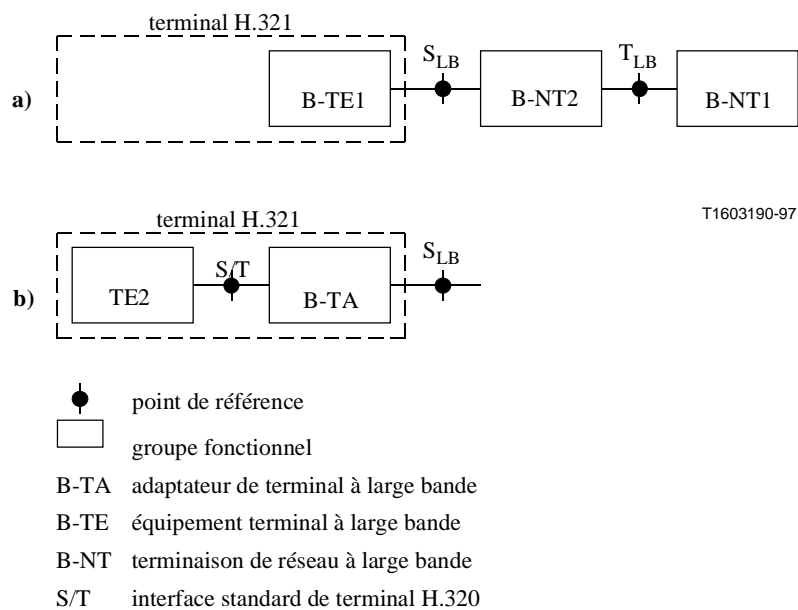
terminal H.321

a)

B-TE1

$S_{LB}$

B-NT2

$T_{LB}$

B-NT1

T1603190-97

terminal H.321

b)

TE2

S/T

B-TA

$S_{LB}$

point de référence

groupe fonctionnel

B-TA adaptateur de terminal à large bande

B-TE équipement terminal à large bande

B-NT terminaison de réseau à large bande

S/T interface standard de terminal H.320